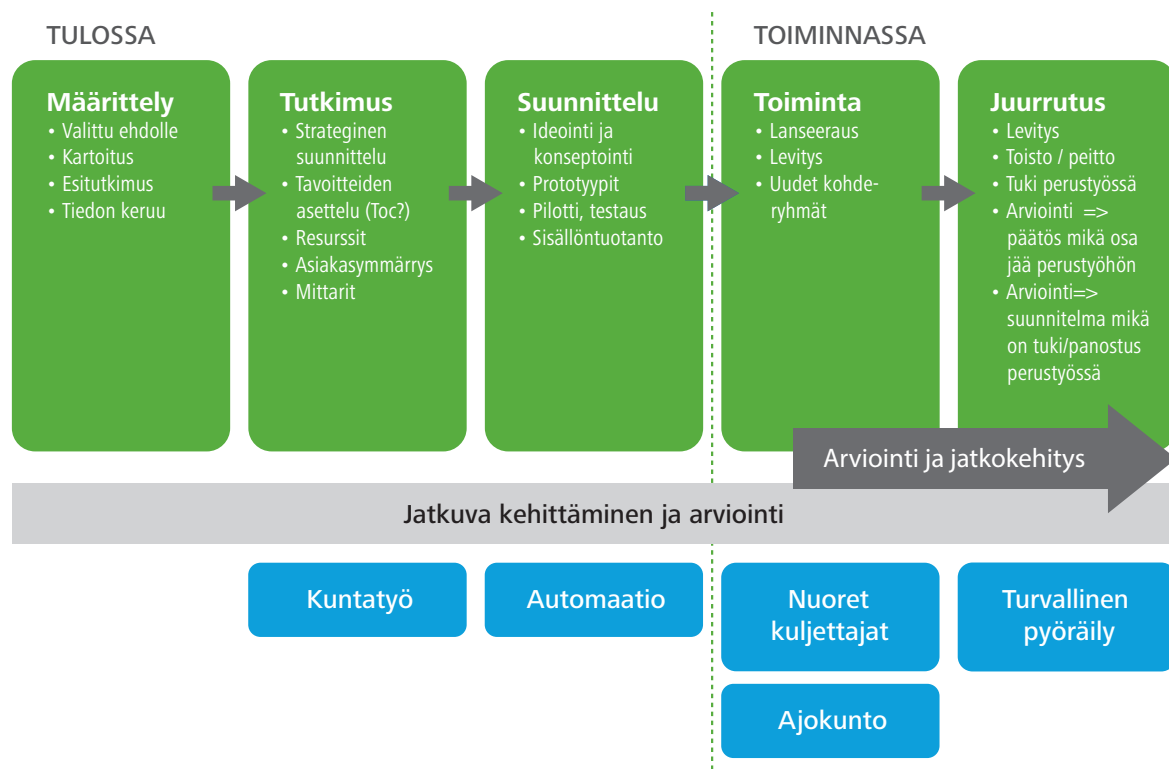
TULOSSA

TOIMINNASSA

Määrittely
• Valittu ehdolle
• Kartoitus
• Esitutkimus
• Tiedon keruu

Tutkimus
• Strateginen suunnittelu
• Tavoitteiden asettelu (Toc?)
• Resurssit
• Asiakasymmärrys
• Mittarit

Suunnittelu
• Ideointi ja konseptointi
• Prototyypit
• Pilotti, testaus
• Sisällöntuotanto

Toiminta
• Lanseeraus
• Levitys
• Uudet kohderyhmät

Juurrutus
• Levitys
• Toisto / peitto
• Tuki perustyössä
• Arviointi => päätös mikä osa jää perustyöhön
• Arviointi=> suunnitelma mikä on tuki/panostus perustyössä

Arviointi ja jatkokehitys

Jatkuva kehittäminen ja arviointi

Kuntatyö

Automaatio

Nuoret kuljettajat

Turvallinen pyöräily

Ajokunto